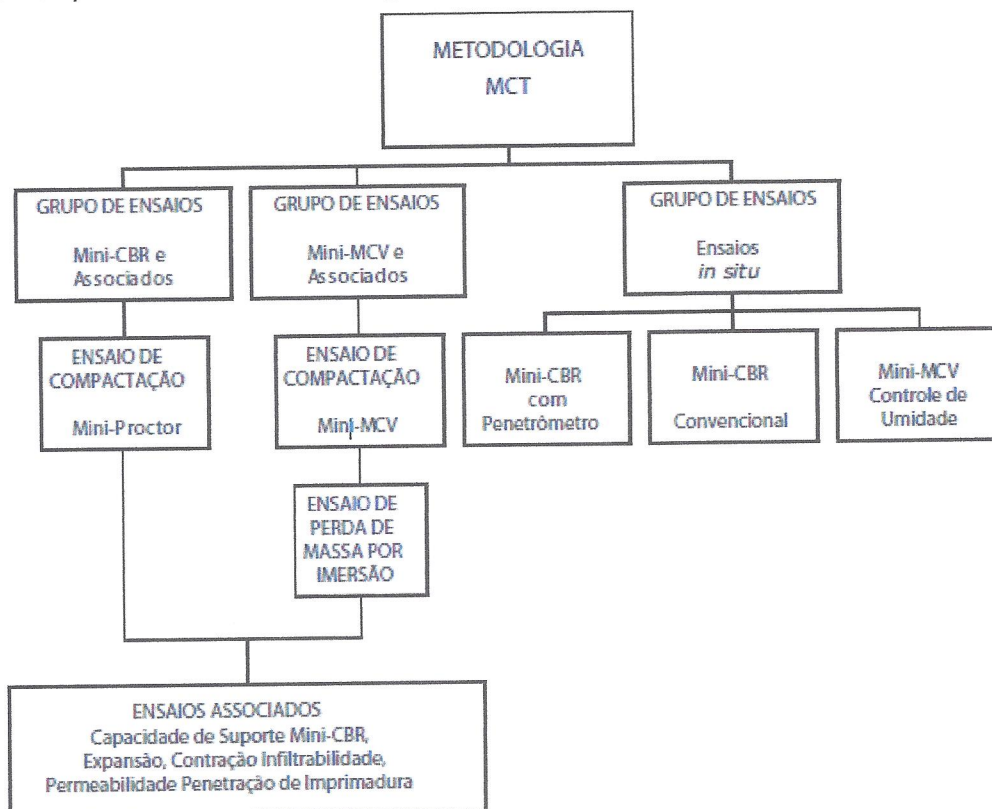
METODOLOGIA
MCT

GRUPO DE ENSAIOS
Mini-CBR e Associados

GRUPO DE ENSAIOS
Mini-MCV e Associados

GRUPO DE ENSAIOS
Ensaios *in situ*

ENSAIO DE COMPACTAÇÃO
Mini-Proctor

ENSAIO DE COMPACTAÇÃO
Mini-MCV

Mini-CBR com Penetrômetro

Mini-CBR
Convencional

Mini-MCV
Controle de Umidade

ENSAIO DE PERDA DE MASSA POR IMERSÃO

ENSAIOS ASSOCIADOS
Capacidade de Suporte Mini-CBR, Expansão, Contração Infiltrabilidade, Permeabilidade Penetração de Imprimadura